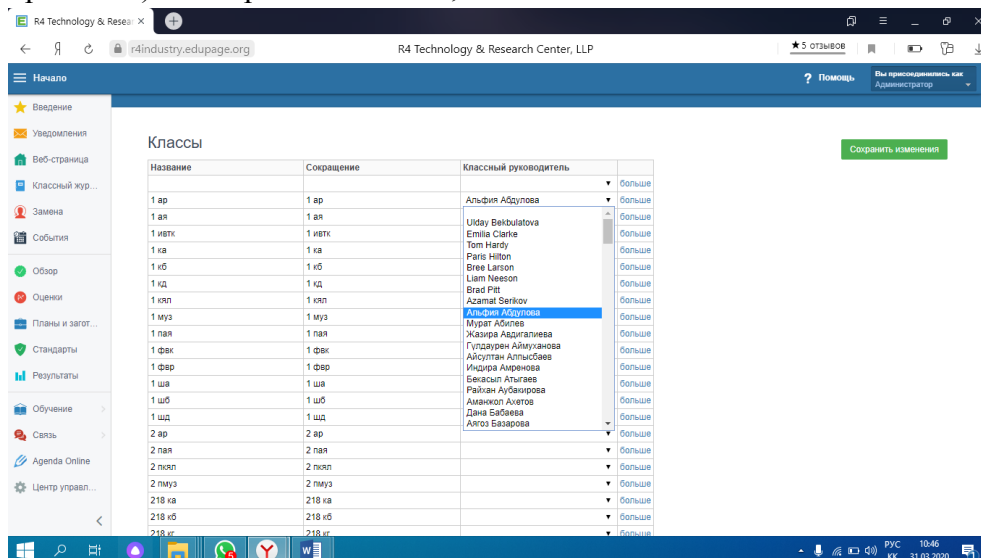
R4 Technology & Resea ×

Я r4industry.edupage.org R4 Technology & Research Center, LLP ★5 отзывов

Начало ? Помощь Вы присоединились как Администратор

Введение
Уведомления
Веб-страница
Классный жур...
Замена
События
Обзор
Оценки
Планы и загот...
Стандарты
Результаты
Обучение
Связь
Agenda Online
Центр управл...

Классы

Сохранить изменения

| Название | Сокращение | Классный руководитель | |
|---|---|---|---|
| | | ▼ | больше |
| 1 ар | 1 ар | Альфия Абдулова ▼ | больше |
| 1 ая | 1 ая | | больше |
| 1 ивтк | 1 ивтк | | больше |
| 1 ка | 1 ка | | больше |
| 1 кб | 1 кб | | больше |
| 1 кд | 1 кд | | больше |
| 1 кял | 1 кял | | больше |
| 1 муз | 1 муз | | больше |
| 1 пая | 1 пая | | больше |
| 1 фвк | 1 фвк | | больше |
| 1 фвр | 1 фвр | | больше |
| 1 ша | 1 ша | | больше |
| 1 шб | 1 шб | | больше |
| 1 шд | 1 шд | | больше |
| 2 ар | 2 ар | ▼ | больше |
| 2 пая | 2 пая | ▼ | больше |
| 2 пкял | 2 пкял | ▼ | больше |
| 2 пмуз | 2 пмуз | ▼ | больше |
| 218 ка | 218 ка | ▼ | больше |
| 218 кб | 218 кб | ▼ | больше |
| 218 кг | 218 кг | ▼ | больше |

Ulday Bekbulatova
Emilia Clarke
Tom Hardy
Paris Hilton
Bree Larson
Liam Neeson
Brad Pitt
Azamat Serikov
Альфия Абдулова
Мурат Абилев
Жазира Авдигалиева
Гулдаурен Аймуханова
Айсултан Алпысбаев
Индира Амренова
Бекасыл Атыгаев
Райхан Аубакирова
Аманжол Ахетов
Дана Бабаева
Аягоз Базарова

РУС 10:46 31.03.2020